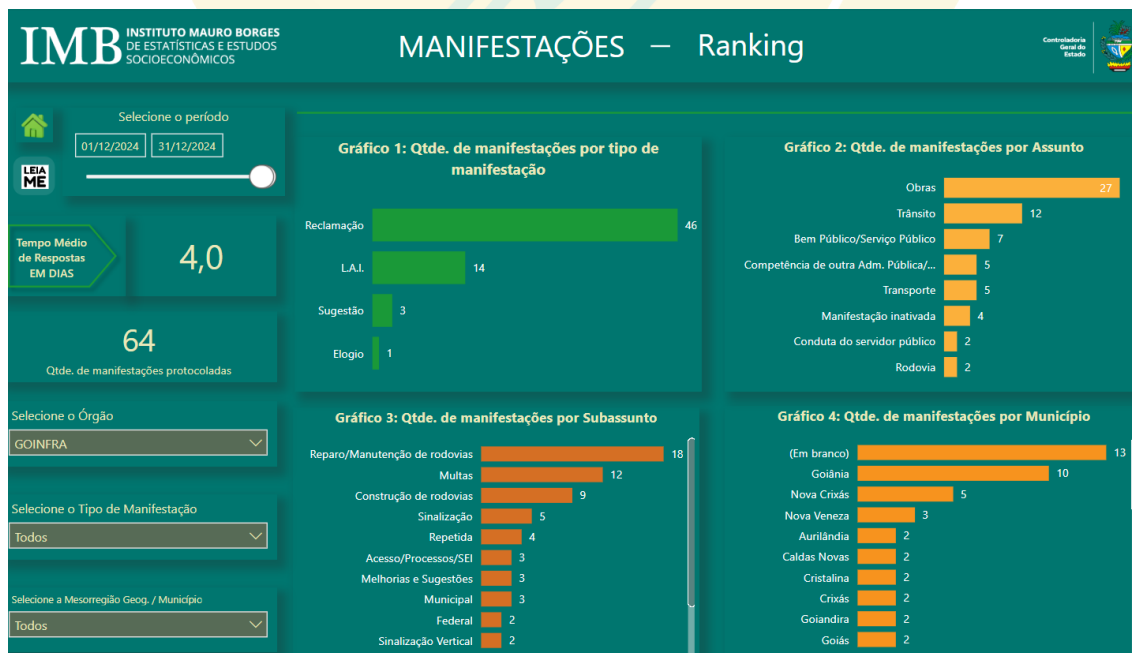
IMB INSTITUTO MAURO BORGES DE ESTATÍSTICAS E ESTUDOS SOCIOECONÔMICOS

MANIFESTAÇÕES — Ranking

Controladoria Geral do Estado

Selecione o período

01/12/2024 31/12/2024

LEIA ME

Tempo Médio de Respostas EM DIAS

4,0

64

Qtde. de manifestações protocoladas

Selecione o Órgão

GOINFRA

Selecione o Tipo de Manifestação

Todos

Selecione a Mesorregião Geog. / Município

Todos

Gráfico 1: Qtde. de manifestações por tipo de manifestação

| | |
|---|---|
| Reclamação | 46 |
| L.A.I. | 14 |
| Sugestão | 3 |
| Elogio | 1 |

Gráfico 2: Qtde. de manifestações por Assunto

| | |
|---|---|
| Obras | 27 |
| Trânsito | 12 |
| Bem Público/Serviço Público | 7 |
| Competência de outra Adm. Pública/... | 5 |
| Transporte | 5 |
| Manifestação inativada | 4 |
| Conduta do servidor público | 2 |
| Rodovia | 2 |

Gráfico 3: Qtde. de manifestações por Subassunto

| | |
|---|---|
| Reparo/Manutenção de rodovias | 18 |
| Multas | 12 |
| Construção de rodovias | 9 |
| Sinalização | 5 |
| Repetida | 4 |
| Acesso/Processos/SEI | 3 |
| Melhorias e Sugestões | 3 |
| Municipal | 3 |
| Federal | 2 |
| Sinalização Vertical | 2 |

Gráfico 4: Qtde. de manifestações por Município

| | |
|---|---|
| (Em branco) | 13 |
| Goiânia | 10 |
| Nova Crixás | 5 |
| Nova Veneza | 3 |
| Aurilândia | 2 |
| Caldas Novas | 2 |
| Cristalina | 2 |
| Crixás | 2 |
| Goiandira | 2 |
| Goiás | 2 |